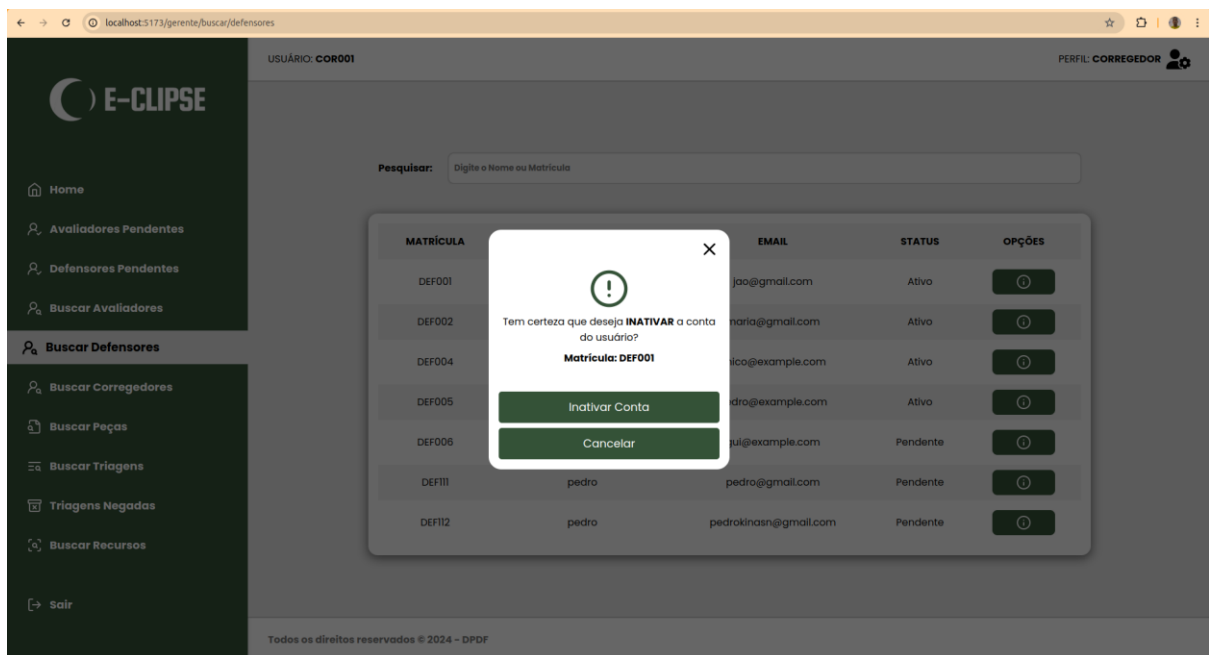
localhost:5173/gerente/buscar/defensores

USUÁRIO: COR001

PERFIL: CORREGEDOR

E-CLIPSE

Home
Avaliadores Pendentes
Defensores Pendentes
Buscar Avaliadores
Buscar Defensores
Buscar Corregedores
Buscar Peças
Buscar Triagens
Triagens Negadas
Buscar Recursos
Sair

Pesquisar: Digite o Nome ou Matrícula

| MATRÍCULA | | EMAIL | STATUS | OPÇÕES |
|---|---|---|---|---|
| DEF001 | | jao@gmail.com | Ativo | |
| DEF002 | | maria@gmail.com | Ativo | |
| DEF004 | | ico@example.com | Ativo | |
| DEF005 | | dro@example.com | Ativo | |
| DEF006 | | gui@example.com | Pendente | |
| DEF111 | pedro | pedro@gmail.com | Pendente | |
| DEF112 | pedro | pedrokinasn@gmail.com | Pendente | |

Tem certeza que deseja INATIVAR a conta do usuário?
Matrícula: DEF001

Inativar Conta
Cancelar

Todos os direitos reservados © 2024 - DPDF